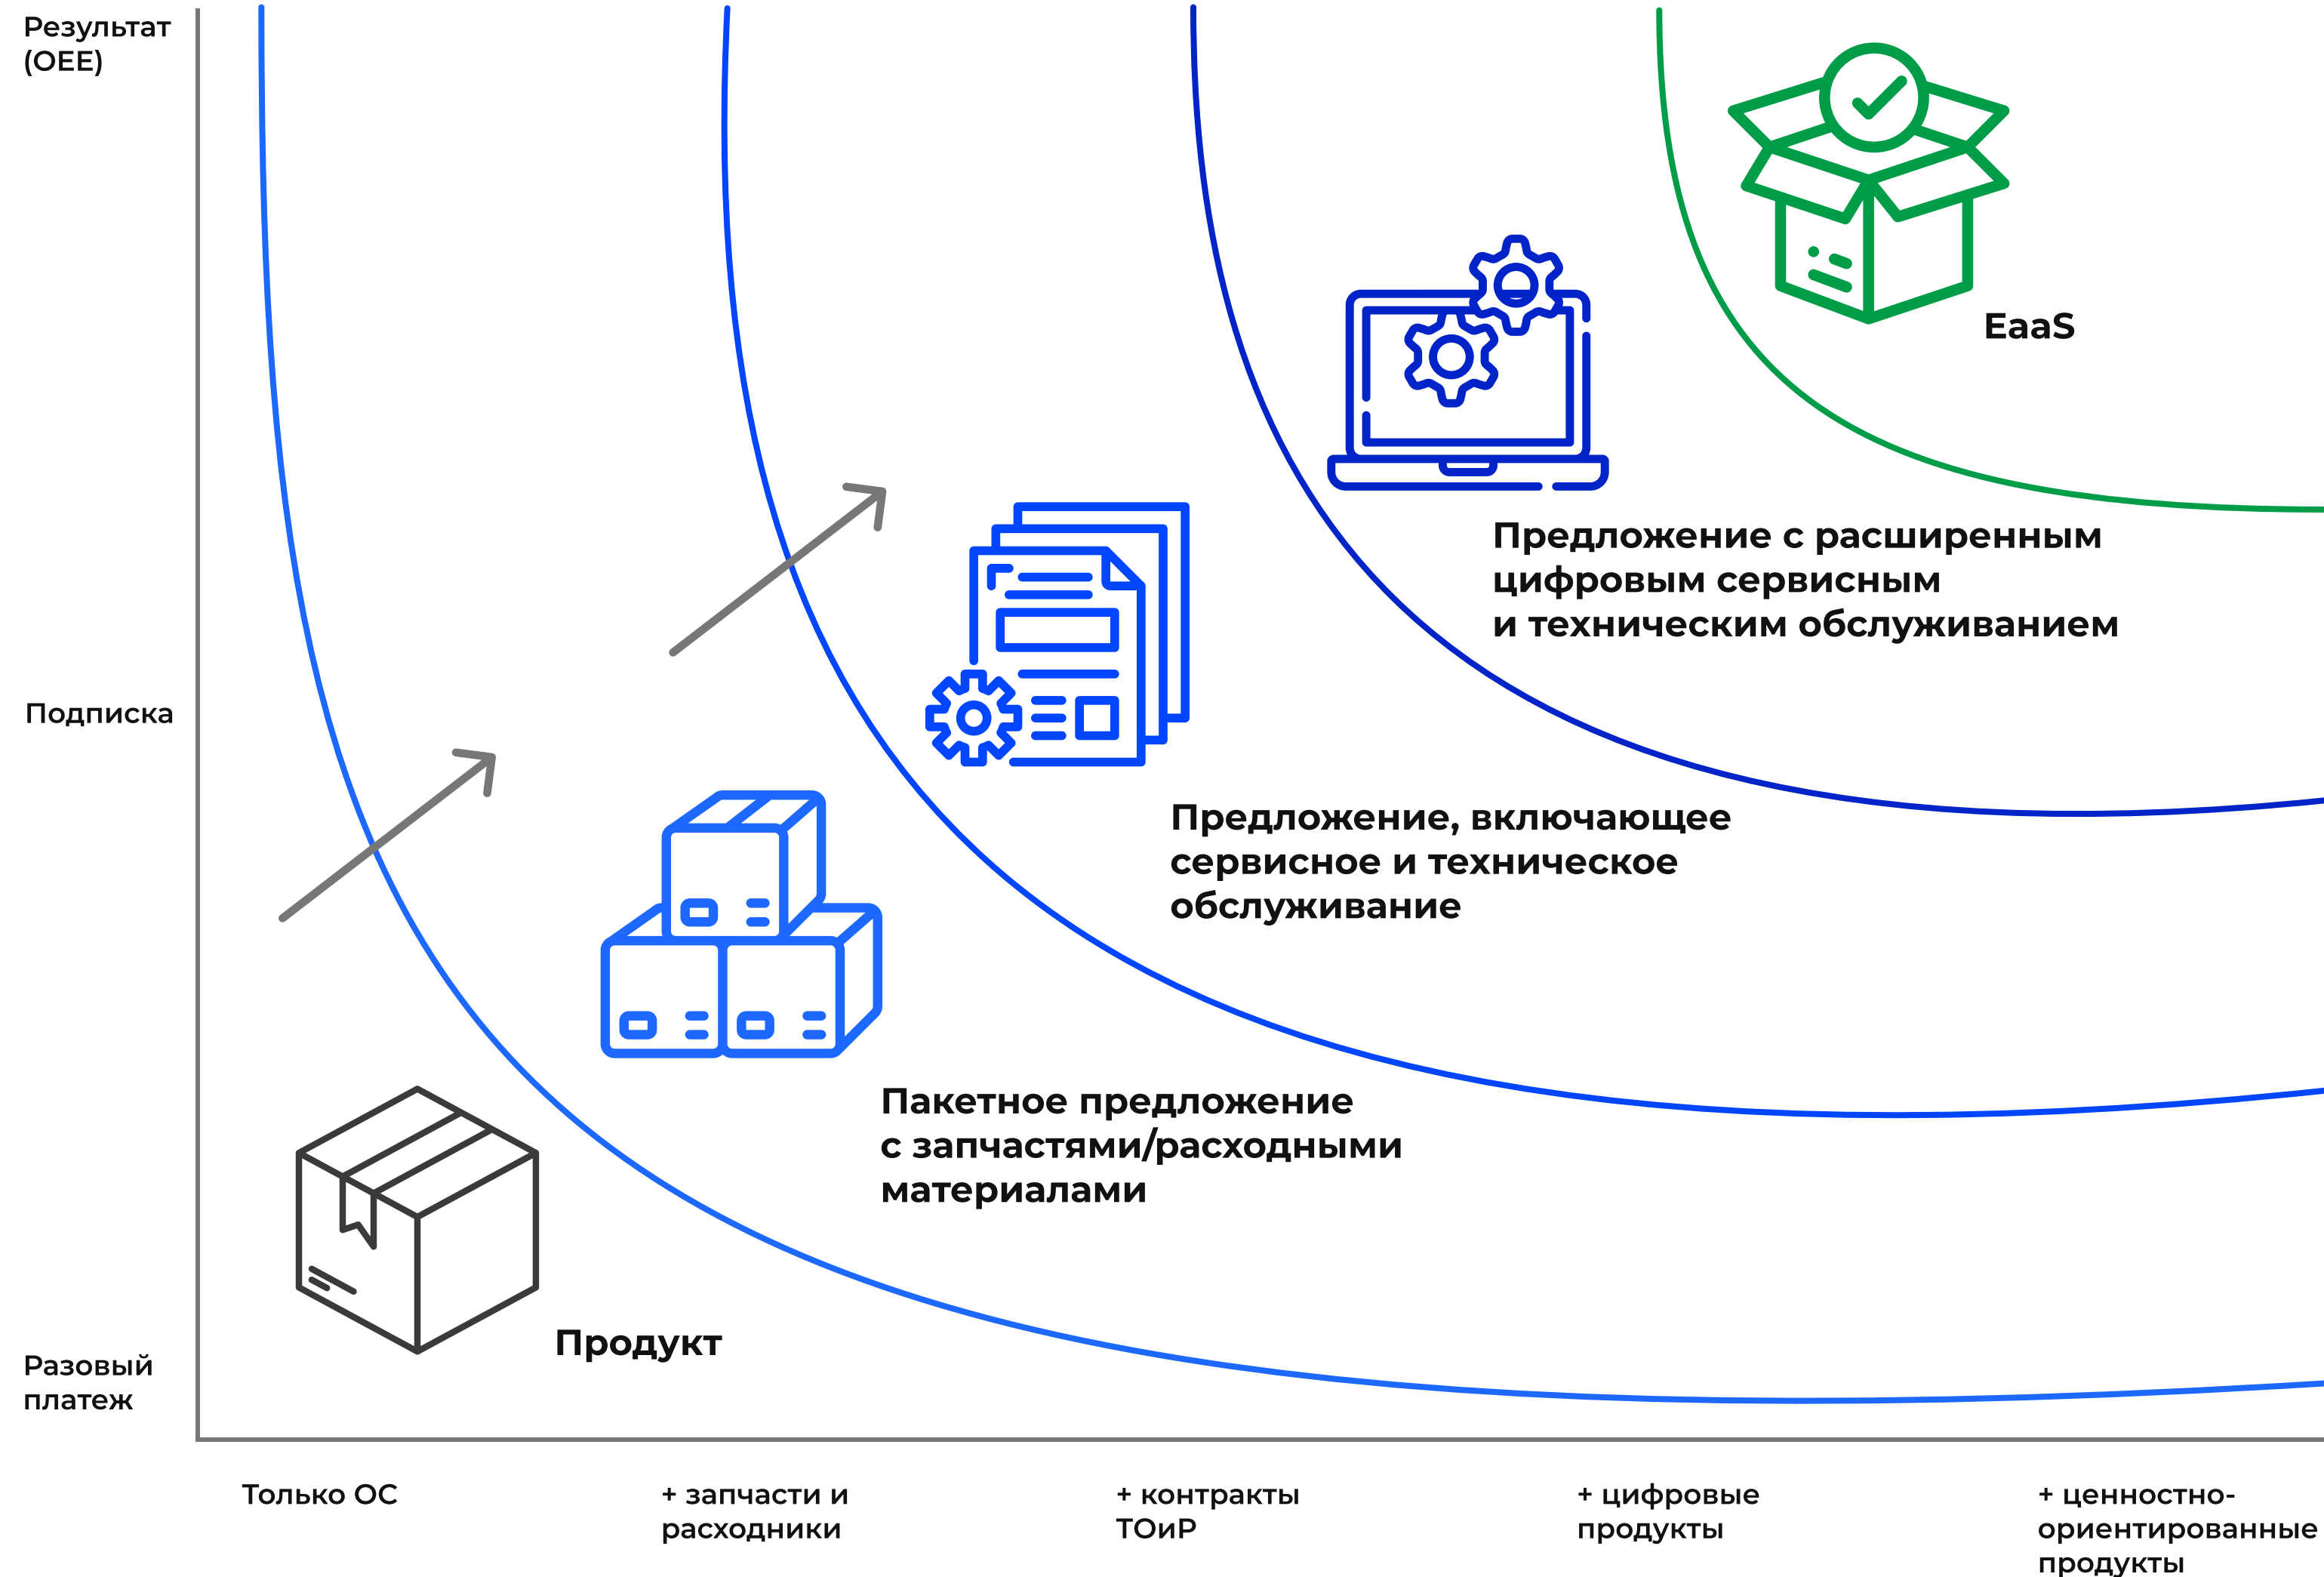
Результат (OEE)

Подписка

Разовый платеж

EaaS

Предложение с расширенным цифровым сервисным и техническим обслуживанием

Предложение, включающее сервисное и техническое обслуживание

Пакетное предложение с запчастями/расходными материалами

Продукт

Только ОС

+ запчасти и расходники

+ контракты ТОиР

+ цифровые продукты

+ ценностно-ориентированные продукты